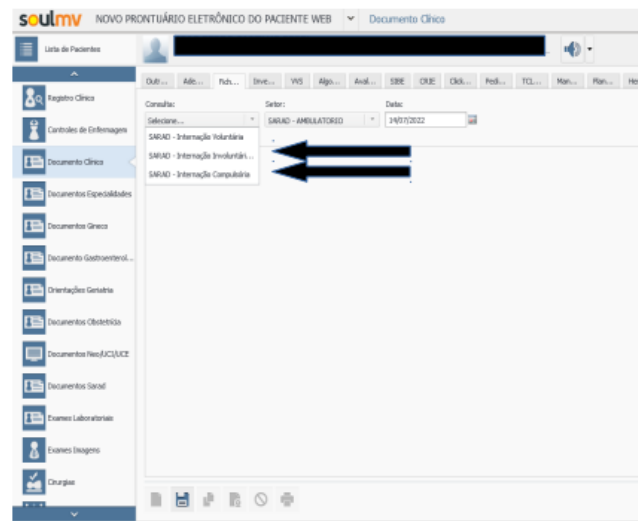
soulmv NOVO PRONTUÁRIO ELETRÔNICO DO PACIENTE WEB Documento Clínico

Lista de Pacientes

Registro Clínico
Controles de Enfermagem
Documento Clínico
Documentos Especialidades
Documentos Gineco
Documento Gastroenterol...
Orientações Geriatria
Documentos Obstetrícia
Documentos Neo/UCI/UCE
Documentos Sarad
Exames Laboratoriais
Exames Imagens
Cirurgias

Dub... Ade... Fich... Inve... VAS Algo... Aval... SBIE CRIE Clíni... Pedi... TCL... Man... Man... He

Consulta:
Selecione...
SARAD - Internação Voluntária
SARAD - Internação Involuntári...
SARAD - Internação Compulsória

Setor:
SARAD - AMBULATORIO

Data:
14/07/2022